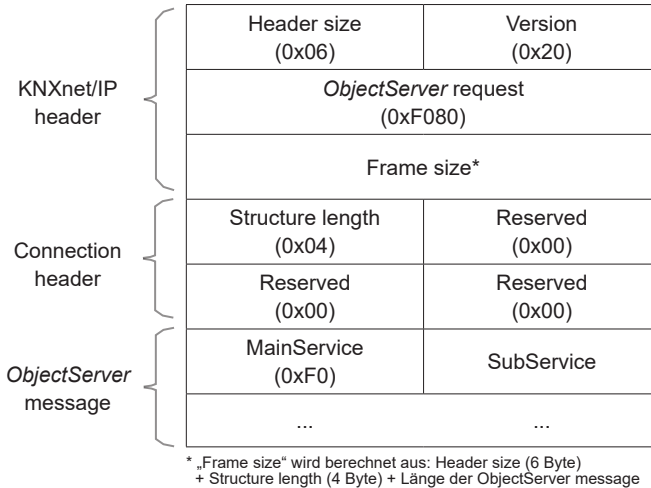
KNXnet/IP header

Connection header

ObjectServer message

| Header size (0x06) | Version (0x20) |
|---|---|
| ObjectServer request (0xF080) | |
| Frame size* | |
| Structure length (0x04) | Reserved (0x00) |
| Reserved (0x00) | Reserved (0x00) |
| MainService (0xF0) | SubService |
| ... | ... |

* „Frame size“ wird berechnet aus: Header size (6 Byte) + Structure length (4 Byte) + Länge der ObjectServer message